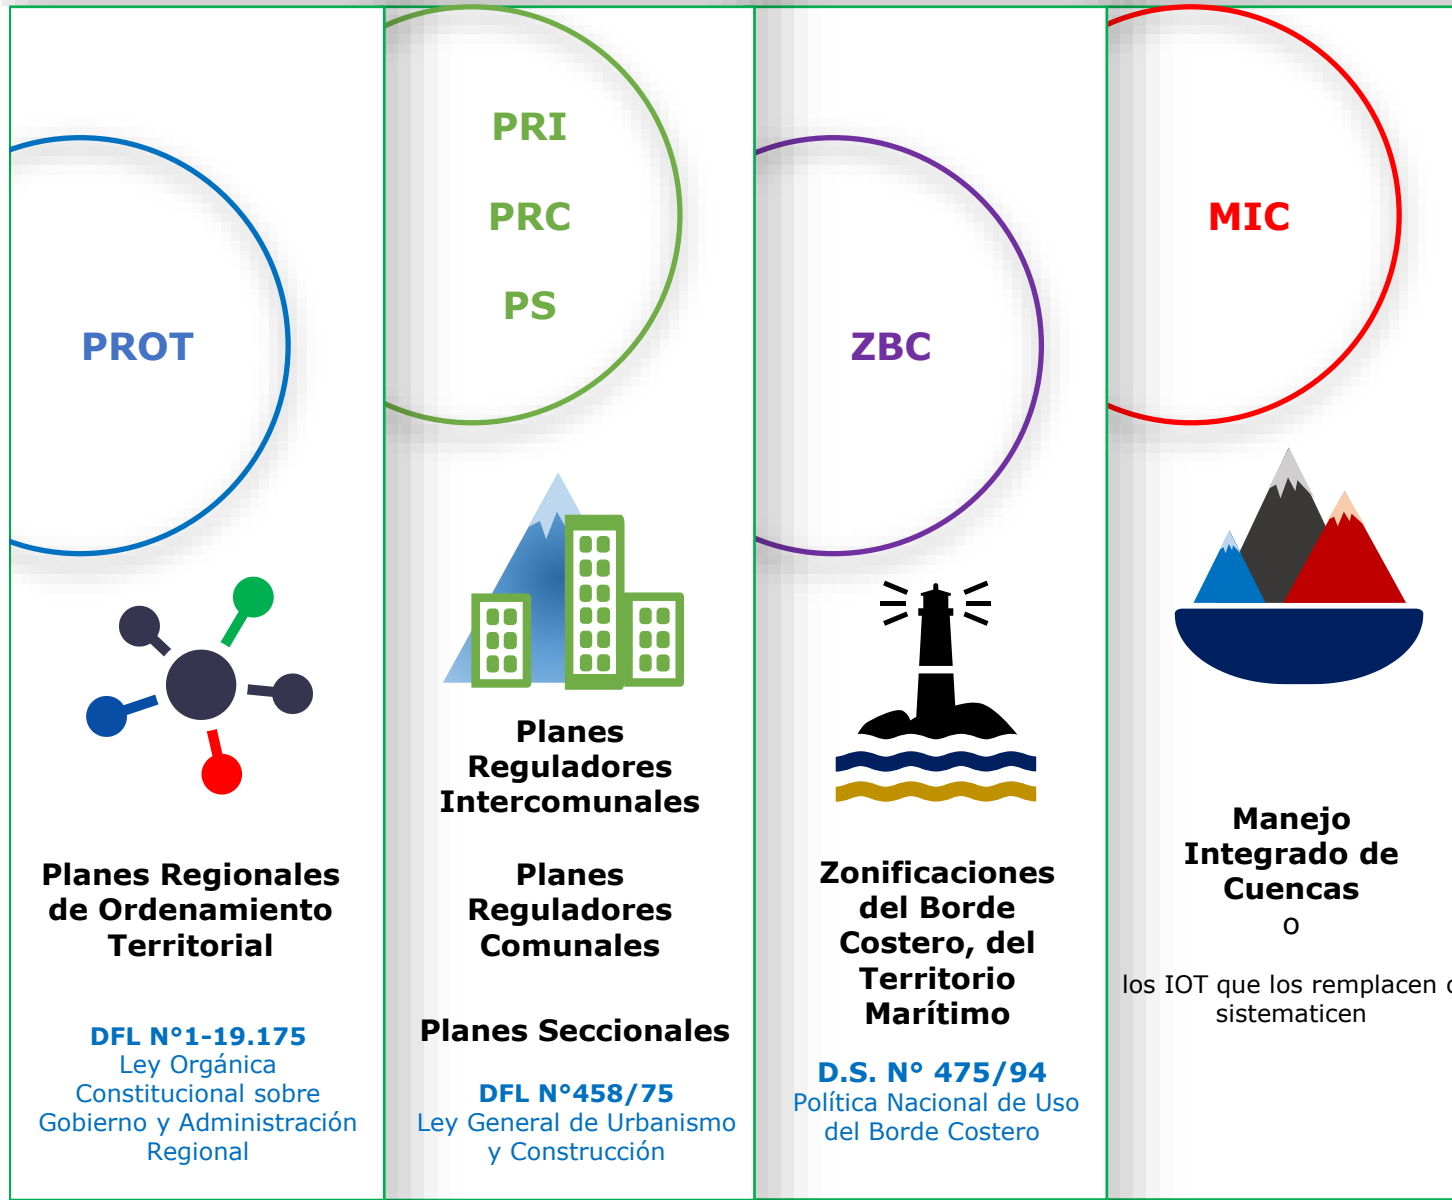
PROT

Planes Regionales de Ordenamiento Territorial

DFL N°1-19.175
Ley Orgánica Constitucional sobre Gobierno y Administración Regional

PRI

PRC

PS

Planes Reguladores Intercomunales

Planes Reguladores Comunales

Planes Seccionales

DFL N°458/75
Ley General de Urbanismo y Construcción

ZBC

Zonificaciones del Borde Costero, del Territorio Marítimo

D.S. N° 475/94
Política Nacional de Uso del Borde Costero

MIC

Manejo Integrado de Cuencas
o

los IOT que los remplacen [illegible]
sistematicen